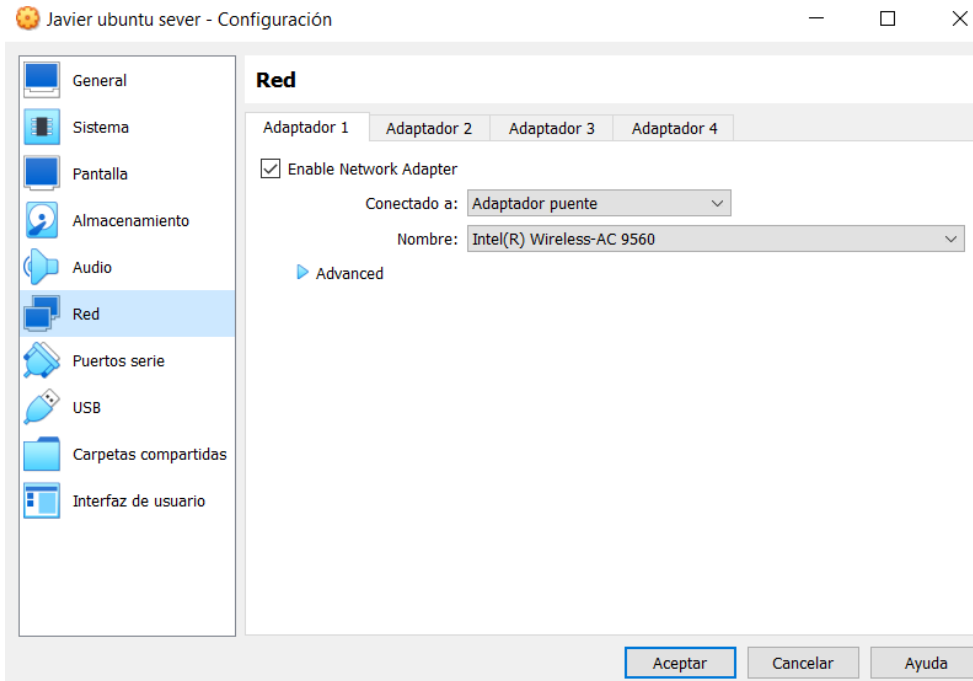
Javier ubuntu sever - Configuración

General
Sistema
Pantalla
Almacenamiento
Audio
Red
Puertos serie
USB
Carpetas compartidas
Interfaz de usuario

Red

Adaptador 1 | Adaptador 2 | Adaptador 3 | Adaptador 4

Enable Network Adapter

Conectado a: Adaptador puente

Nombre: Intel(R) Wireless-AC 9560

Advanced

Aceptar Cancelar Ayuda